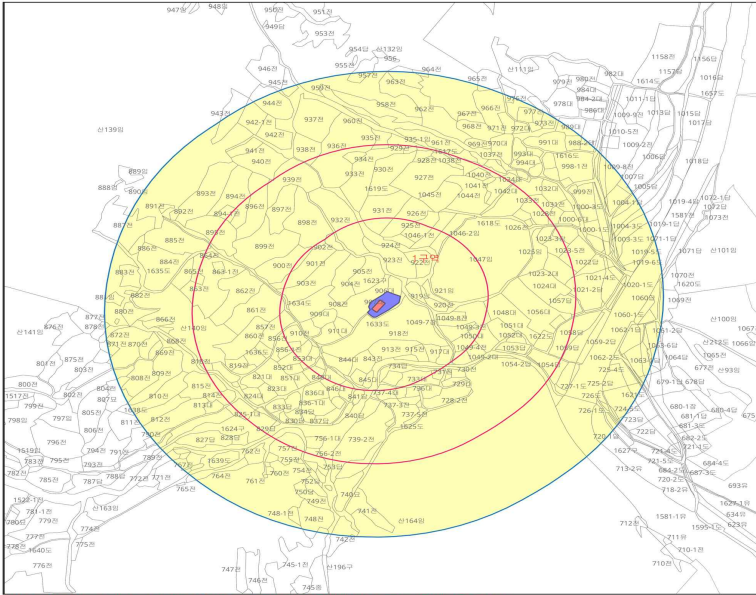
947답 948답 950전 951전 949답 953전 954답 산132임 955전 956 946전 957전 963전 964전 965전 산111임 979대 982대 1158전 1156답 945전 950전 958전 962전 966전 977전 978대 984대 1157답 1014답 1016답 943전 944전 937전 960전 967전 971전 972대 973전 984-2전 1011-1전 1657도 산139임 942-1전 935전 961전 968전 970대 989전 986대 1009-6대 1013도 1017답 941전 938전 936전 929전 935-1전 969전 993대 991대 1010-5전 940전 934전 928전 1038전 1037전 994대 1616도 1009-2전 1006답 889전 939전 933전 927전 1040전 998-1전 1009-8전 1018답 888전 893전 1619도 1041전 1032전 1007답 890전 894전 896전 897전 931전 1045전 1044전 1034전 1031전 1005전 891전 892전 894-1전 926전 1618도 1033전 1028전 1000-1전 1019-4전 1072-1답 887전 895전 898전 932전 925전 1646-2전 1026전 1000-2전 1004-1전 1581전 1072답 886전 885전 899전 902전 924전 1046-1전 1023-3전 1003-1전 1019-1전 1073전 884전 864전 900전 901전 923전 구역 1047전 1025전 1023-5전 1005-4전 1071답 883전 1635도 865전 863-1전 905전 1621전 1018-5전 산101임 882전 863전 862전 903전 904전 906전 921전 1023-2전 1021-4전 1070전 1620도 881전 861전 1634도 908전 909전 907전 919전 920전 1024전 1021-2전 1057전 1020-1도 1069전 874전 878전 866전 산140임 857전 910전 1623도 1633도 918전 1049-7전 1049-8전 1048전 1056전 1060전 산100임 산141임 872전 870전 869전 868전 860전 911대 913전 915전 1050전 1051전 1022도 1058전 1062-1전 1061-2전 1067 801전 875전 867전 856전 1635도 855전 853전 844전 843전 917전 1049-6전 1052전 1059전 1060-1도 1063-1전 산127임 1066전 803전 808전 859전 852전 734전 733전 1049-2전 1053전 1054-2전 1054전 1062-2전 1064답 677전 800전 804전 809전 819전 851전 849전 846전 845전 736전 730전 729전 727-1전 725-4전 1063전 산93임 1517전 802전 805전 815전 823전 841전 737-4전 737-3전 728-2전 725-2전 679-1전 678답 799전 797전 806전 807전 810전 814전 824전 839전 836-1전 840전 1726전 724-3전 680-1전 680-4전 798전 796전 811전 812전 813전 835전 834전 737-5전 726-1전 724전 681-1전 675전 795전 791전 790전 827전 826전 828전 830전 831전 832전 833전 739-2전 1625도 723전 682-2전 794전 793전 789전 1624구 829전 756-1전 726-1전 722전 683전 783전 1519전 792전 788전 1639도 822전 757전 756-2전 1627구 684-5전 782전 785전 787전 771전 764전 762전 759전 753전 713-2전 721-5전 684-4전 786전 765전 761전 760전 754전 752전 720-2전 687-3전 1522-1전 산163임 750전 740전 718-2전 693전 781-1전 749전 1627-1답 780전 779전 748-1전 748전 741전 산164임 712전 1581-1유 634전 777전 774전 711-1유 1595-1도 623전 778전 775전 742전 710-1전 1640도 776전 747전 745-1전 산196구 710전 746전 744전 743전